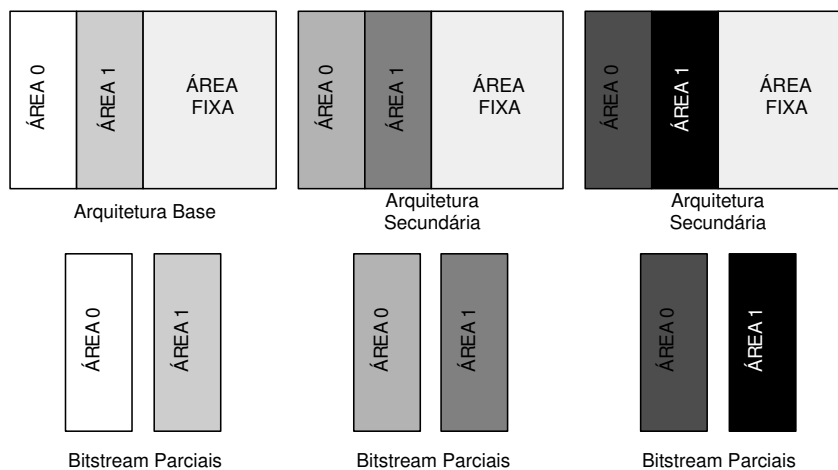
ÁREA 0
ÁREA 1
ÁREA FIXA
Arquitetura Base

ÁREA 0
ÁREA 1
ÁREA FIXA
Arquitetura Secundária

ÁREA 0
ÁREA 1
ÁREA FIXA
Arquitetura Secundária

ÁREA 0
ÁREA 1
Bitstream Parciais

ÁREA 0
ÁREA 1
Bitstream Parciais

ÁREA 0
ÁREA 1
Bitstream Parciais